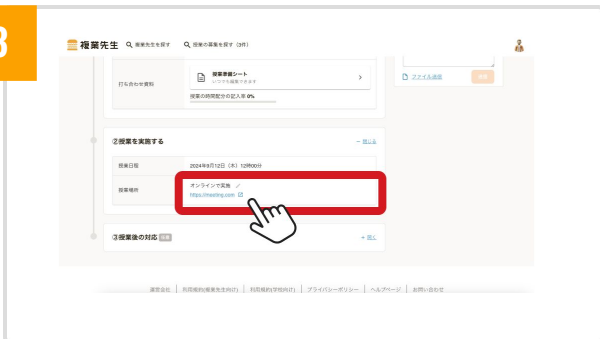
3

複業先生 授業先生を探す 授業の募集を探す（3件）

ファイル添付 送信

打ち合わせ資料

授業準備シート
クリックで編集できます

授業の時間配分の記入率 0%

②授業を実施する

− 閉じる

授業日程 2024年9月12日（木）12時00分

授業場所 オンラインで実施
https://meeting.com

③授業後の対応 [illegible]

＋ 開く

運営会社 | 利用規約(複業先生向け) | 利用規約(学校向け) | プライバシーポリシー | ヘルプページ | お問い合わせ